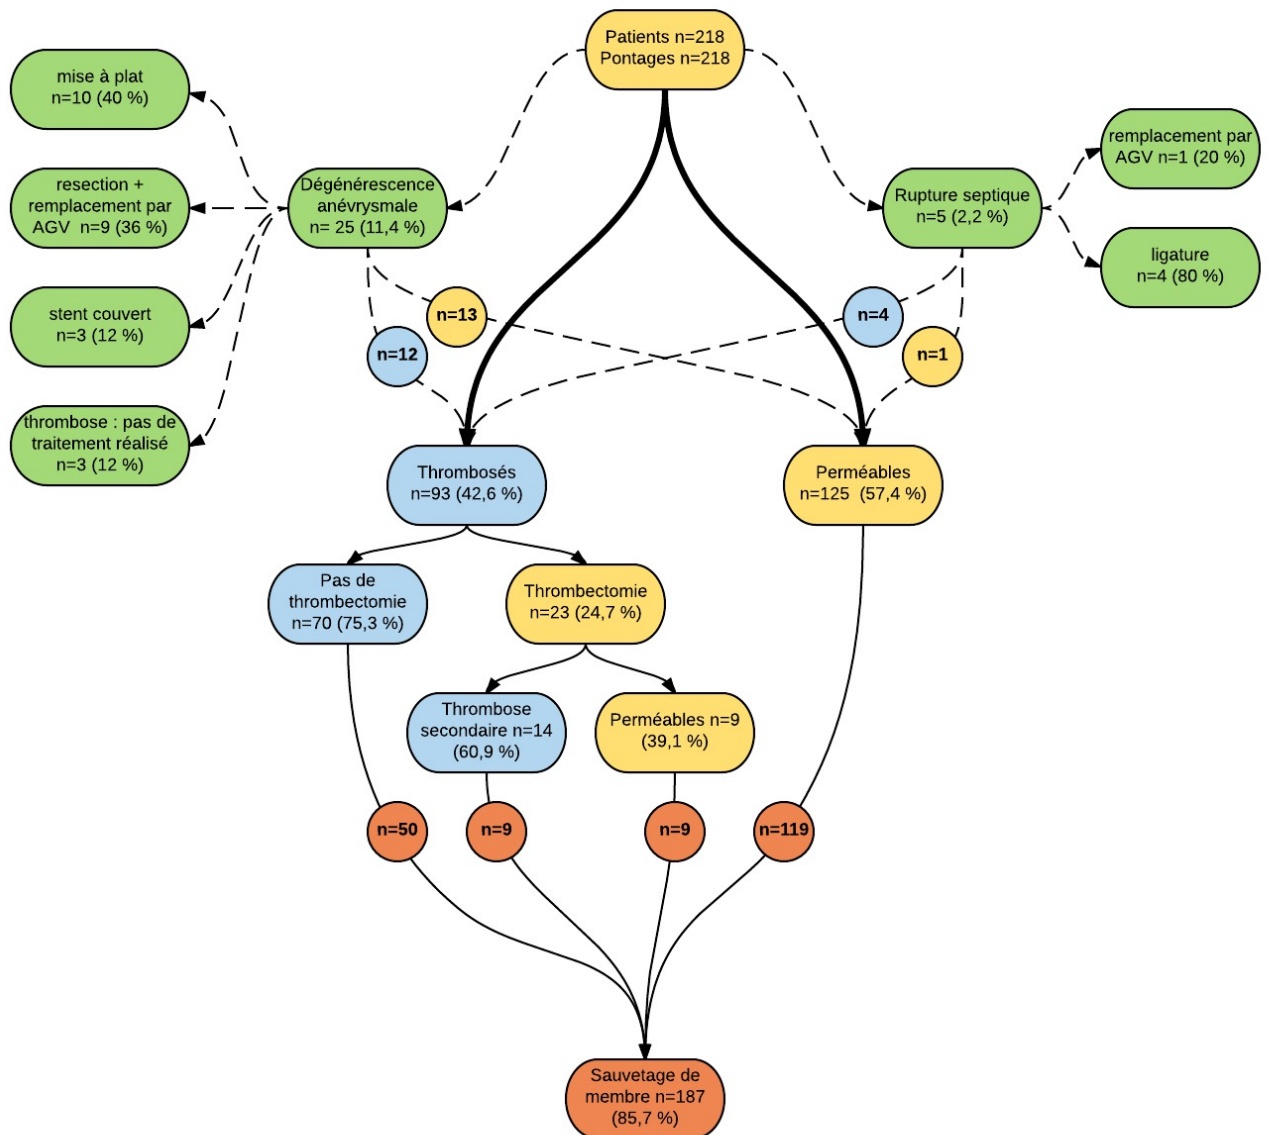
Patients n=218
Pontages n=218

mise à plat
n=10 (40 %)

resection + remplacement par AGV n=9 (36 %)

stent couvert
n=3 (12 %)

thrombose : pas de traitement réalisé
n=3 (12 %)

Dégénérescence anévrysmale
n= 25 (11,4 %)

Rupture septique
n=5 (2,2 %)

remplacement par AGV n=1 (20 %)

ligature
n=4 (80 %)

n=13

n=12

n=4

n=1

Thrombosés
n=93 (42,6 %)

Perméables
n=125 (57,4 %)

Pas de thrombectomie
n=70 (75,3 %)

Thrombectomie
n=23 (24,7 %)

Thrombose secondaire n=14
(60,9 %)

Perméables n=9
(39,1 %)

n=50

n=9

n=9

n=119

Sauvetage de membre n=187
(85,7 %)